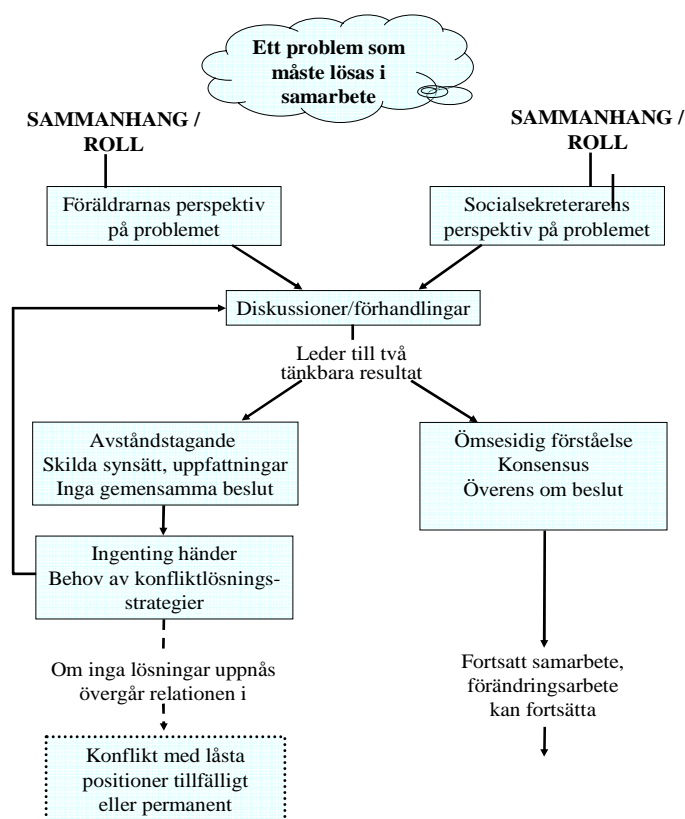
Ett problem som måste lösas i samarbete

SAMMANHANG / ROLL

SAMMANHANG / ROLL

Föräldrarnas perspektiv på problemet

Socialsekreterarens perspektiv på problemet

Diskussioner/förhandlingar

Leder till två tänkbara resultat

Avståndstagande
Skilda synsätt, uppfattningar
Inga gemensamma beslut

Ömsesidig förståelse
Konsensus
Överens om beslut

Ingenting händer
Behov av konfliktlösningsstrategier

Om inga lösningar uppnås övergår relationen i

Fortsatt samarbete, förändringsarbete kan fortsätta

Konflikt med låsta positioner tillfälligt eller permanent